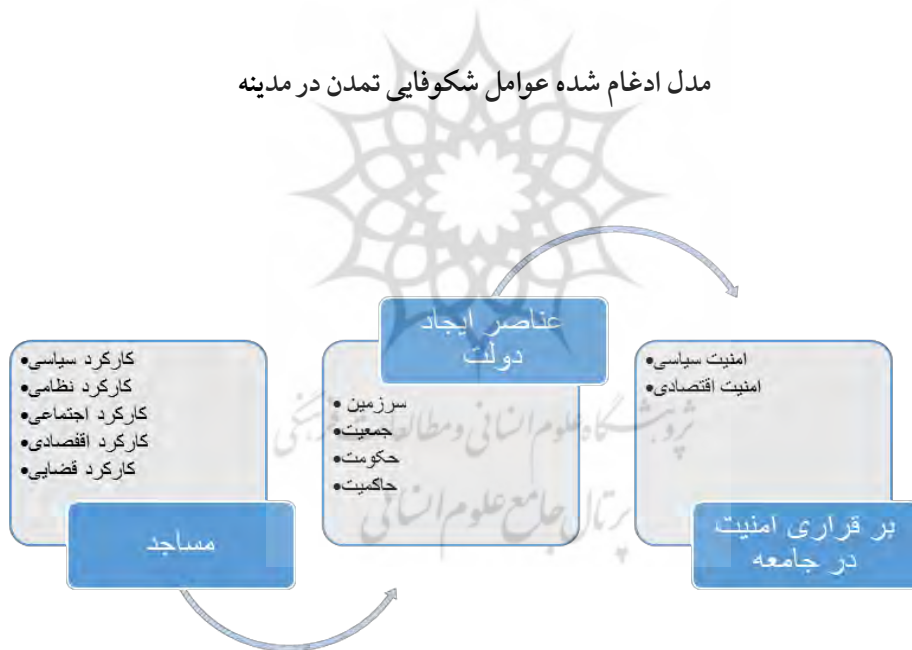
مدل ادغام شده عوامل شکوفایی تمدن در مدینه

کارکرد سیاسی•
کارکرد نظامی•
کارکرد اجتماعی•
کارکرد اقتصادی•
کارکرد قضایی•

مساجد

عناصر ایجاد دولت

سرزمین•
جمعیت•
حکومت•
حاکمیت•

امنیت سیاسی•
امنیت اقتصادی•

بر قراری امنیت در جامعه

پژوهشگاه علوم انسانی و مطالعات فرهنگی
پرتال جامع علوم انسانی